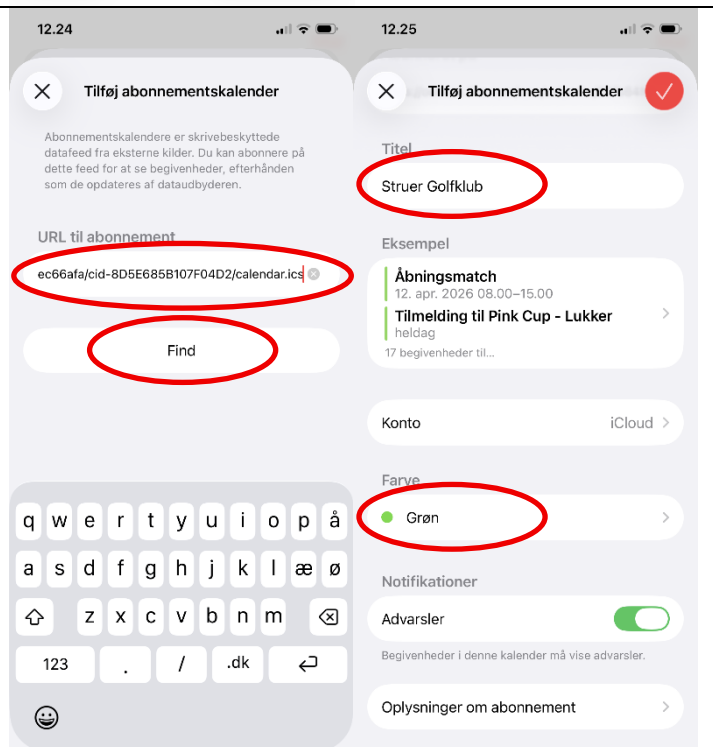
12.24

Tilføj abonnementskalender

Abonnementskalendere er skrivebeskyttede datafeed fra eksterne kilder. Du kan abonnere på dette feed for at se begivenheder, efterhånden som de opdateres af dataudbyderen.

URL til abonnement

ec66afa/cid-8D5E685B107F04D2/calendar.ics

Find

q w e r t y u i o p å
a s d f g h j k l æ ø
z x c v b n m
123 . / .dk

12.25

Tilføj abonnementskalender

Titel

Struer Golfklub

Eksempel

Åbningsmatch
12. apr. 2026 08.00–15.00

Tilmelding til Pink Cup - Lukker
heldag

17 begivenheder til...

Konto iCloud

Farve

Grøn

Notifikationer

Advarsler

Begivenheder i denne kalender må vise advarsler.

Oplysninger om abonnement